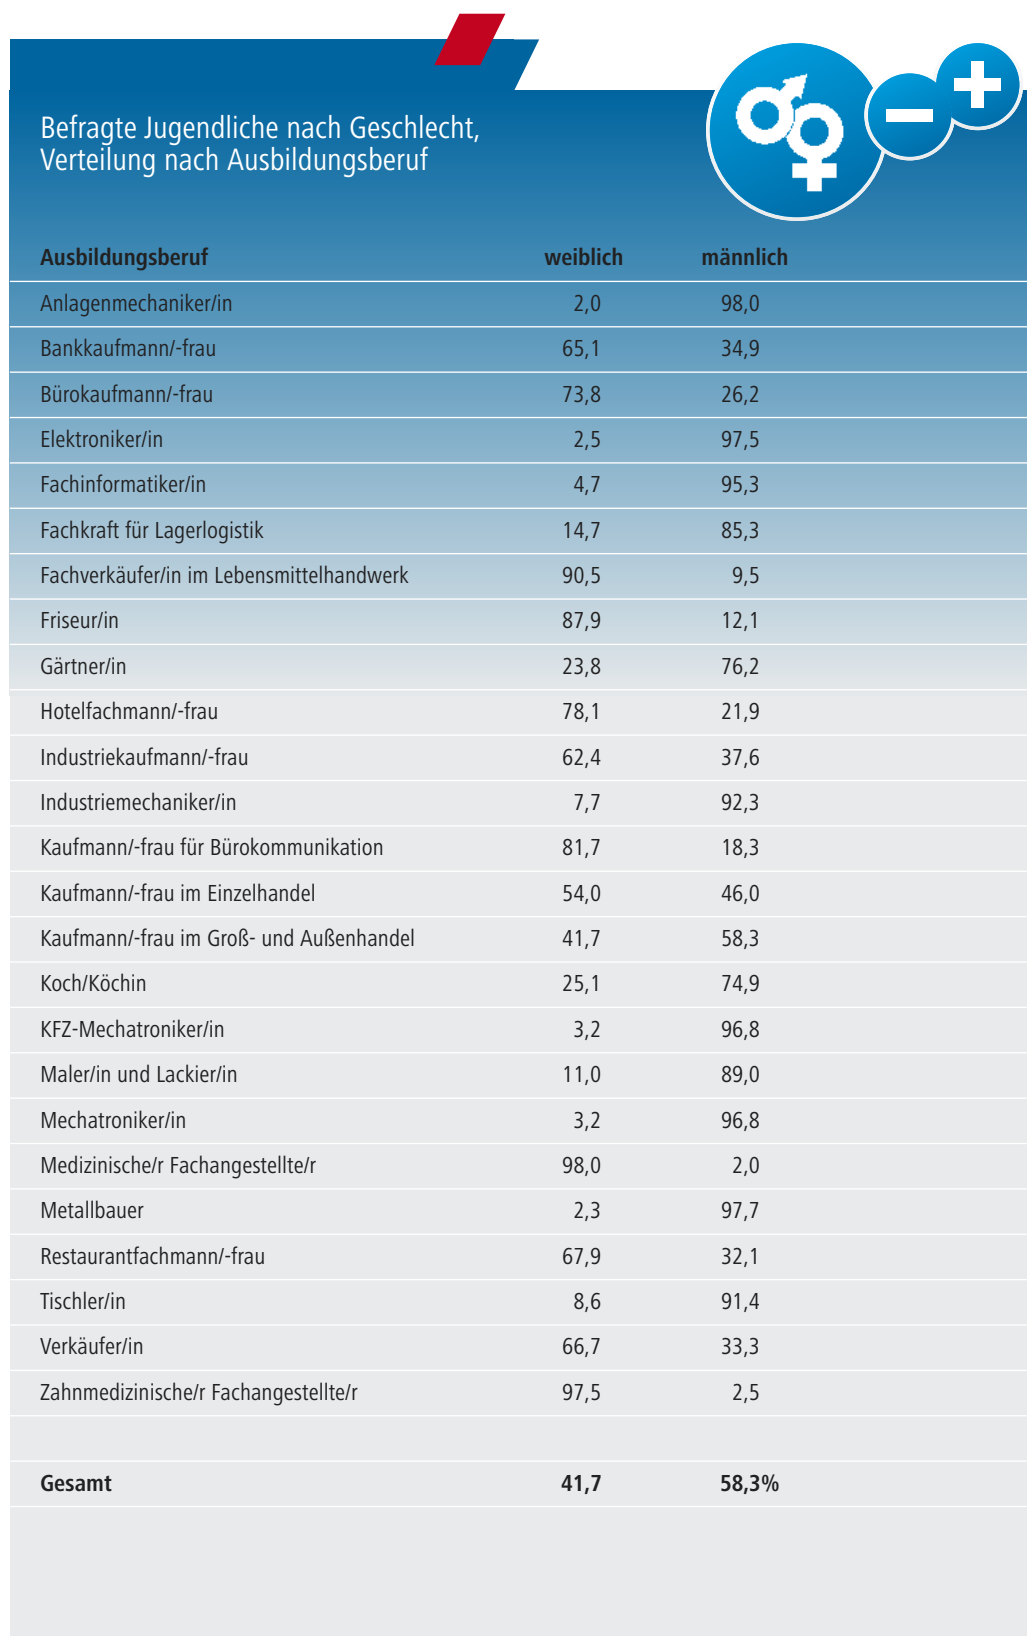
Befragte Jugendliche nach Geschlecht, Verteilung nach Ausbildungsberuf

| Ausbildungsberuf | weiblich | männlich |
|---|---|---|
| Anlagenmechaniker/in | 2,0 | 98,0 |
| Bankkaufmann/-frau | 65,1 | 34,9 |
| Bürokaufmann/-frau | 73,8 | 26,2 |
| Elektroniker/in | 2,5 | 97,5 |
| Fachinformatiker/in | 4,7 | 95,3 |
| Fachkraft für Lagerlogistik | 14,7 | 85,3 |
| Fachverkäufer/in im Lebensmittelhandwerk | 90,5 | 9,5 |
| Friseur/in | 87,9 | 12,1 |
| Gärtner/in | 23,8 | 76,2 |
| Hotelfachmann/-frau | 78,1 | 21,9 |
| Industriekaufmann/-frau | 62,4 | 37,6 |
| Industriemechaniker/in | 7,7 | 92,3 |
| Kaufmann/-frau für Bürokommunikation | 81,7 | 18,3 |
| Kaufmann/-frau im Einzelhandel | 54,0 | 46,0 |
| Kaufmann/-frau im Groß- und Außenhandel | 41,7 | 58,3 |
| Koch/Köchin | 25,1 | 74,9 |
| KFZ-Mechatroniker/in | 3,2 | 96,8 |
| Maler/in und Lackier/in | 11,0 | 89,0 |
| Mechatroniker/in | 3,2 | 96,8 |
| Medizinische/r Fachangestellte/r | 98,0 | 2,0 |
| Metallbauer | 2,3 | 97,7 |
| Restaurantfachmann/-frau | 67,9 | 32,1 |
| Tischler/in | 8,6 | 91,4 |
| Verkäufer/in | 66,7 | 33,3 |
| Zahnmedizinische/r Fachangestellte/r | 97,5 | 2,5 |
| | | |
| Gesamt | 41,7 | 58,3% |